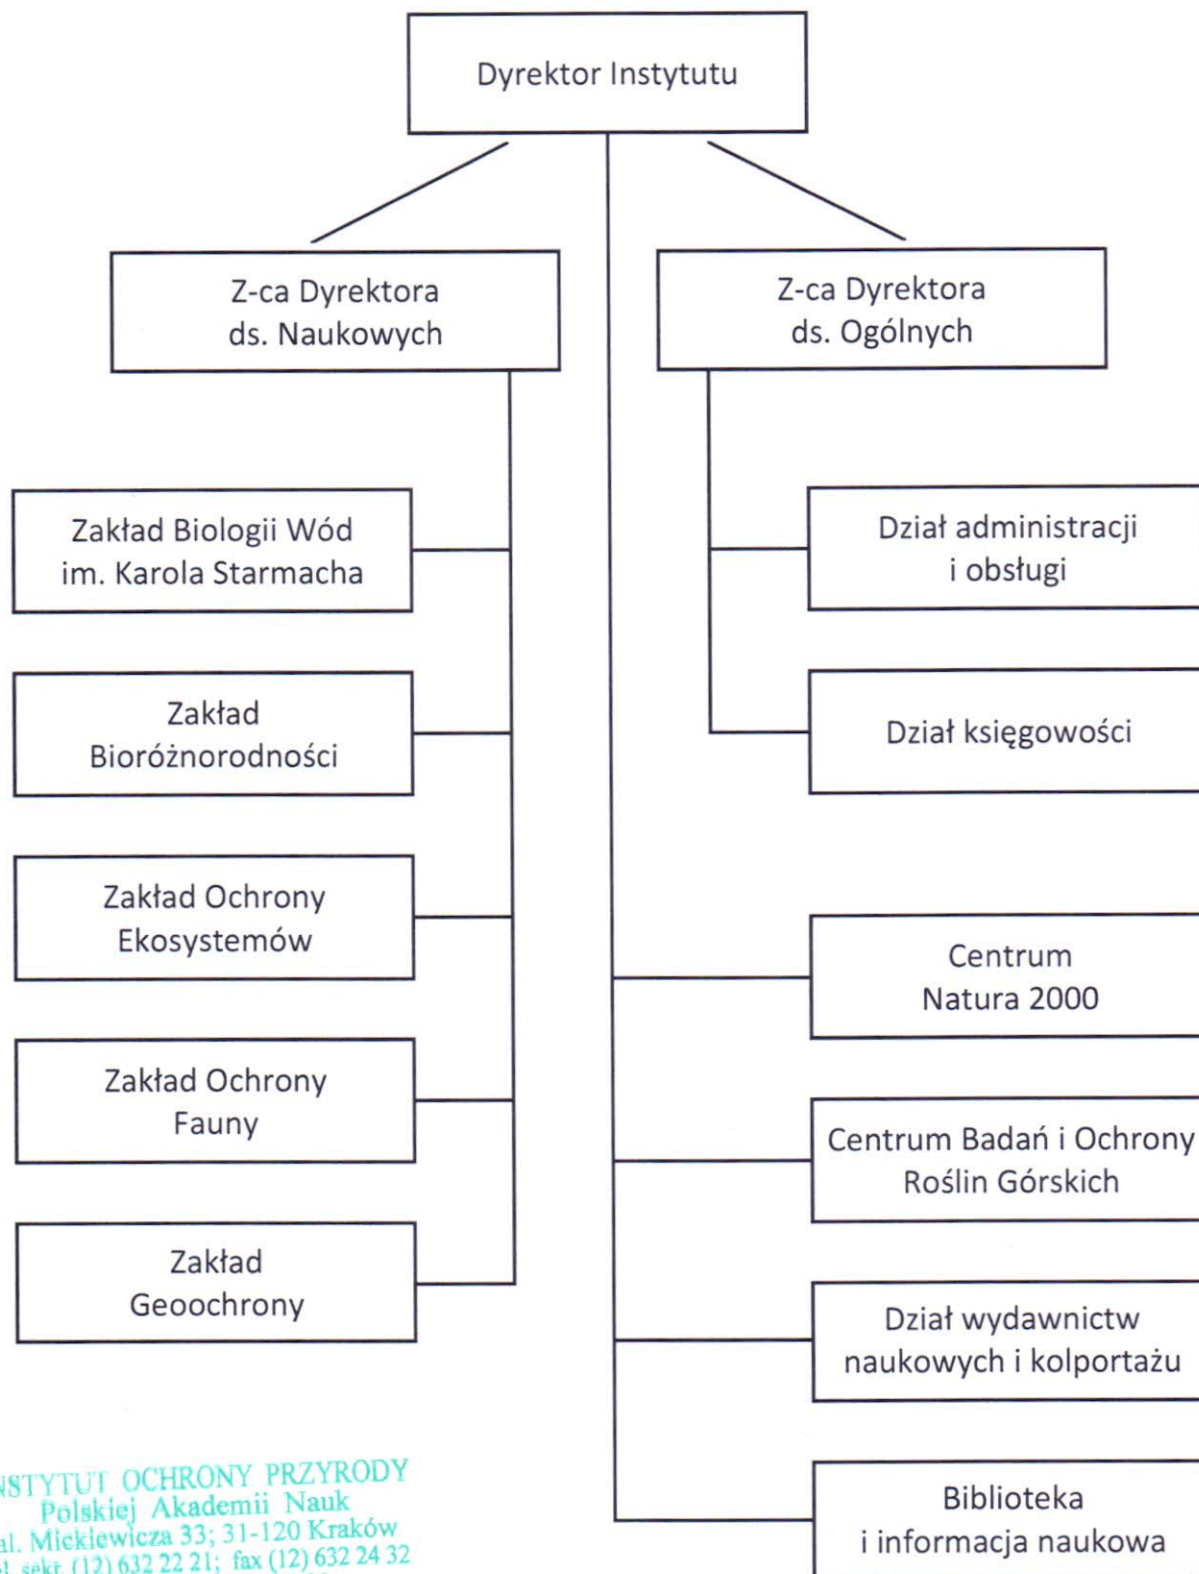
Dyrektor Instytutu

Z-ca Dyrektora ds. Naukowych

Z-ca Dyrektora ds. Ogólnych

Zakład Biologii Wód im. Karola Starmacha

Zakład Bioróżnorodności

Zakład Ochrony Ekosystemów

Zakład Ochrony Fauny

Zakład Geoochrony

Dział administracji i obsługi

Dział księgowości

Centrum Natura 2000

Centrum Badań i Ochrony Roślin Górskich

Dział wydawnictw naukowych i kolportażu

Biblioteka i informacja naukowa

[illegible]NSTYTUT OCHRONY PRZYRODY
Polskiej Akademii Nauk
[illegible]al. Mickiewicza 33; 31-120 Kraków
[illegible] sekr. (12) 632 22 21; fax (12) 632 24 32